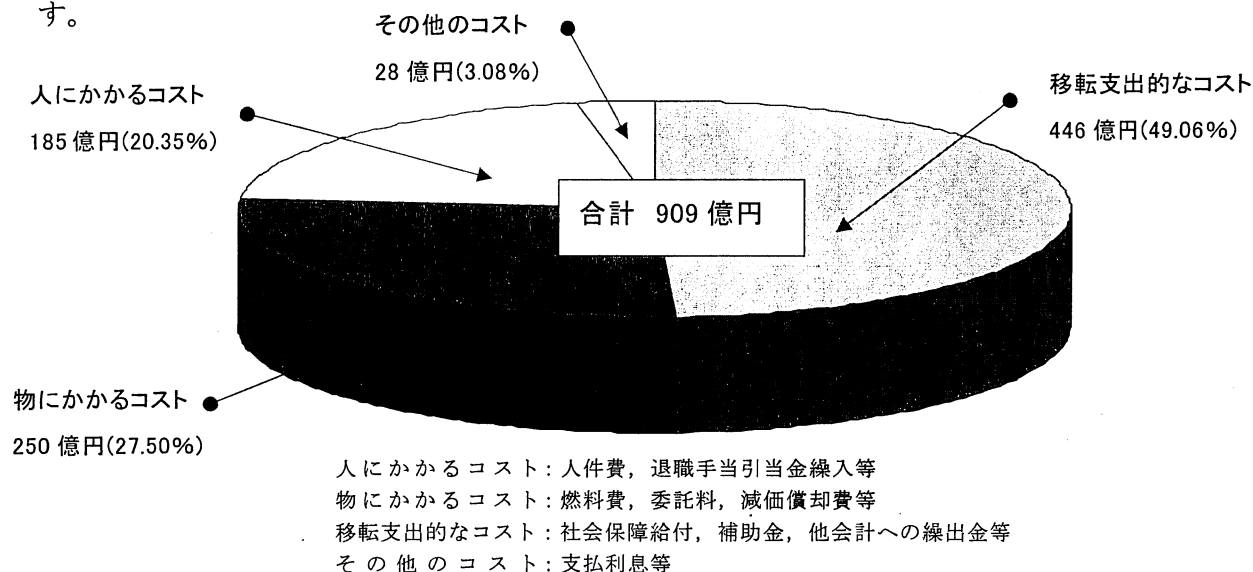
す。

その他のコスト
28 億円(3.08%)

人にかかるコスト
185 億円(20.35%)

移転支出的なコスト
446 億円(49.06%)

合計 909 億円

物にかかるコスト
250 億円(27.50%)

人にかかるコスト：人件費，退職手当引当金繰入等
物にかかるコスト：燃料費，委託料，減価償却費等
移転支出的なコスト：社会保障給付，補助金，他会計への繰出金等
その他のコスト：支払利息等